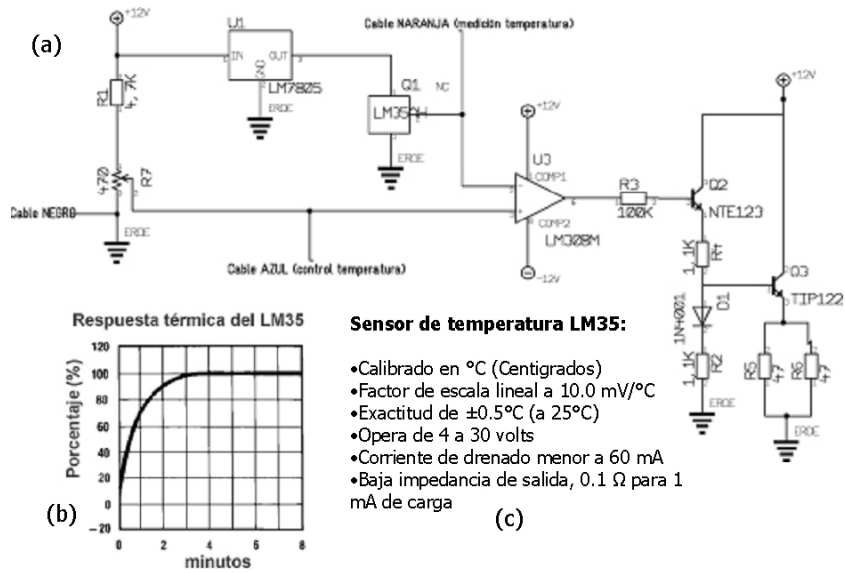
(a)

+12V

U1

IN OUT

GND

LM7805

ERDE

R1 4,7K

Cable NARANJA (medición temperatura)

Q1

LM35AH

NC

ERDE

+12V

U3

COMP1

COMP2

LM308M

-12V

R3 100K

Q2 NTE123

+12V

470 R7

Cable NEGRO

ERDE

Cable AZUL (control temperatura)

1,1K R4

1N4001 D1

1,1K R2

ERDE

Q3 TIP122

R5 47

R6 47

ERDE

Respuesta térmica del LM35

Porcentaje (%)

120
100
80
60
40
20
0
-20

0 2 4 6 8

minutos

(b)

**Sensor de temperatura LM35:**

•Calibrado en °C (Centigrados)
•Factor de escala lineal a 10.0 mV/°C
•Exactitud de ±0.5°C (a 25°C)
•Opera de 4 a 30 volts
•Corriente de drenado menor a 60 mA
•Baja impedancia de salida, 0.1 Ω para 1 mA de carga

(c)